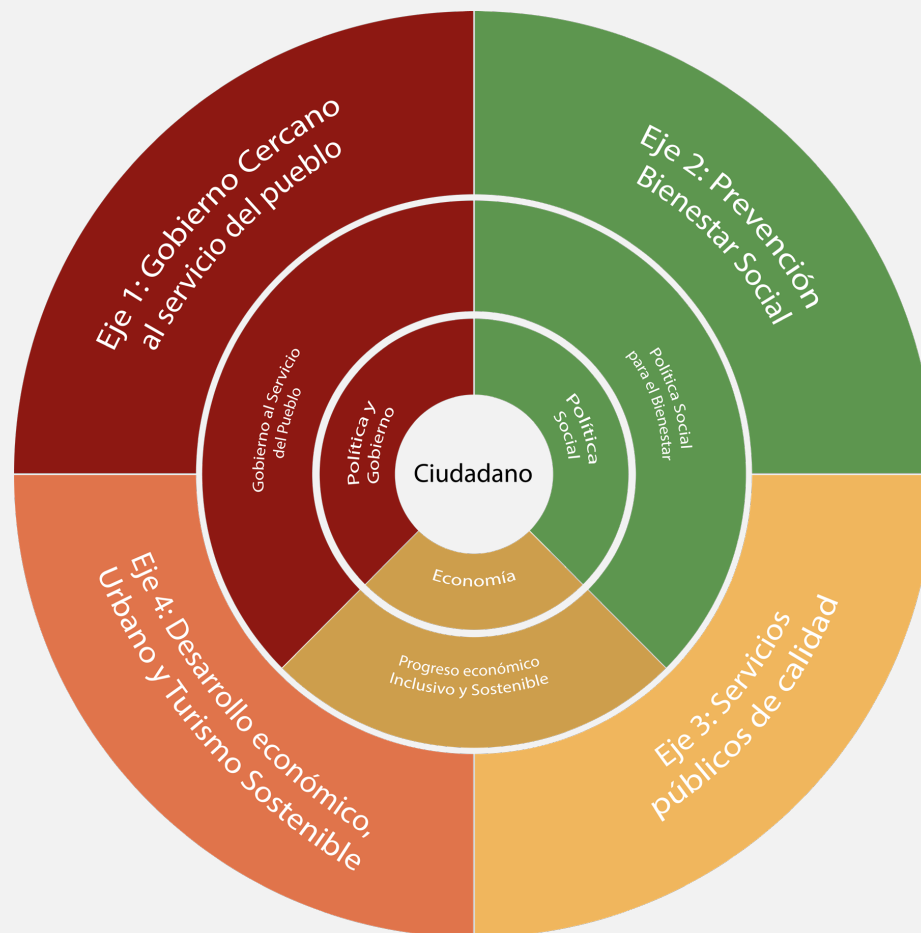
Eje 1: Gobierno Cercano al servicio del pueblo

Eje 2: Prevención Bienestar Social

Eje 3: Servicios públicos de calidad

Eje 4: Desarrollo económico, Urbano y Turismo Sostenible

Gobierno al Servicio del Pueblo

Política Social para el Bienestar

Progreso económico Inclusivo y Sostenible

Política y Gobierno

Política Social

Economía

Ciudadano